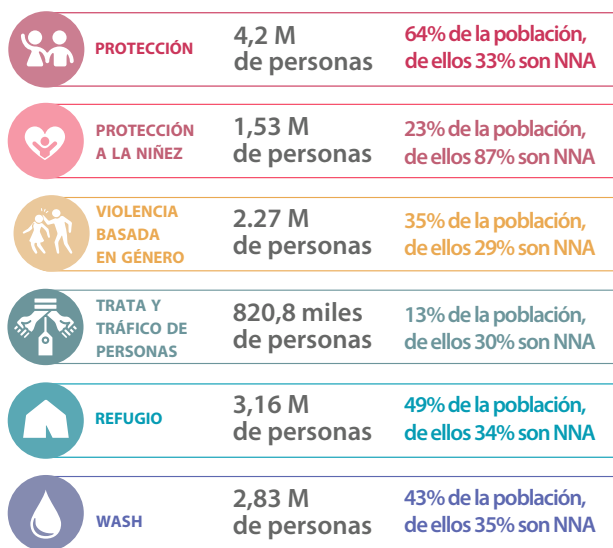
| | | |
|---|---|---|
| PROTECCIÓN | 4,2 M de personas | 64% de la población, de ellos 33% son NNA |
| PROTECCIÓN A LA NIÑEZ | 1,53 M de personas | 23% de la población, de ellos 87% son NNA |
| VIOLENCIA BASADA EN GÉNERO | 2.27 M de personas | 35% de la población, de ellos 29% son NNA |
| TRATA Y TRÁFICO DE PERSONAS | 820,8 miles de personas | 13% de la población, de ellos 30% son NNA |
| REFUGIO | 3,16 M de personas | 49% de la población, de ellos 34% son NNA |
| WASH | 2,83 M de personas | 43% de la población, de ellos 35% son NNA |